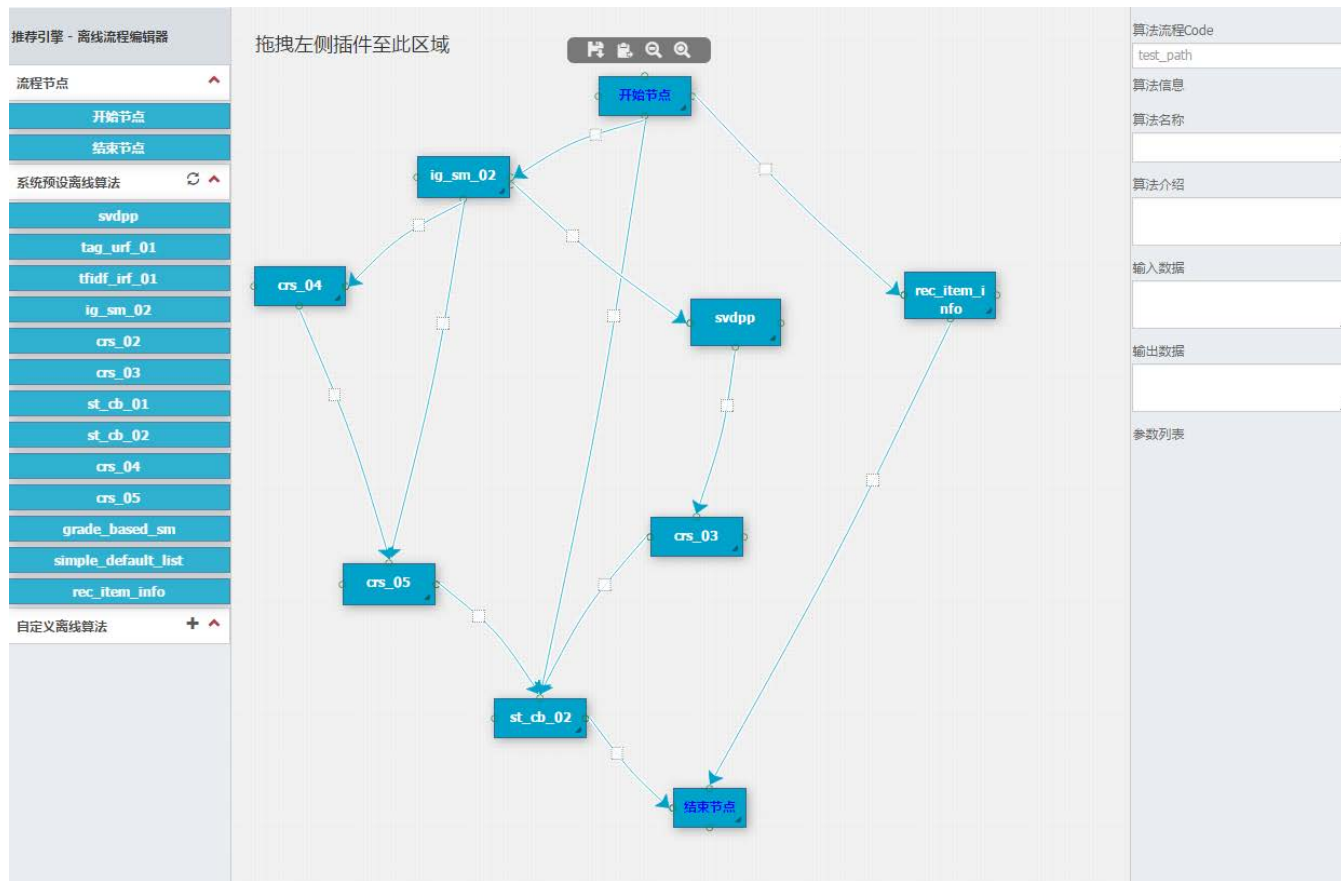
推荐引擎 - 离线流程编辑器

流程节点

开始节点

结束节点

系统预设离线算法

svdpp

tag_urf_01

tfidf_irf_01

ig_sm_02

crs_02

crs_03

st_cb_01

st_cb_02

crs_04

crs_05

grade_based_sm

simple_default_list

rec_item_info

自定义离线算法

拖拽左侧插件至此区域

开始节点

ig_sm_02

crs_04

svdpp

rec_item_info

crs_03

crs_05

st_cb_02

结束节点

算法流程Code

test_path

算法信息

算法名称

算法介绍

输入数据

输出数据

参数列表